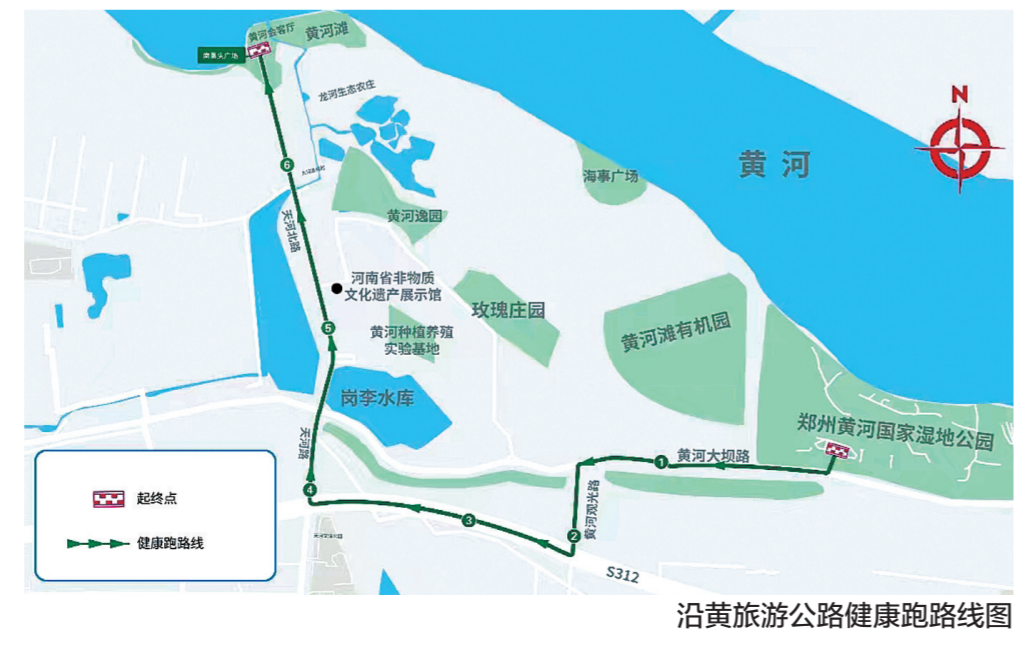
黄河会客厅
黄河滩
南源头广场
龙河生态农庄
6
天河北路
黄河逸园
海事广场
黄 河
N
河南省非物质文化遗产展示馆
玫瑰庄园
黄河滩有机园
5
黄河种植养殖实验基地
岗李水库
天河路
郑州黄河国家湿地公园
黄河大坝路
1
4
黄河观光路
3
2
S312
起终点
健康跑路线
沿黄旅游公路健康跑路线图